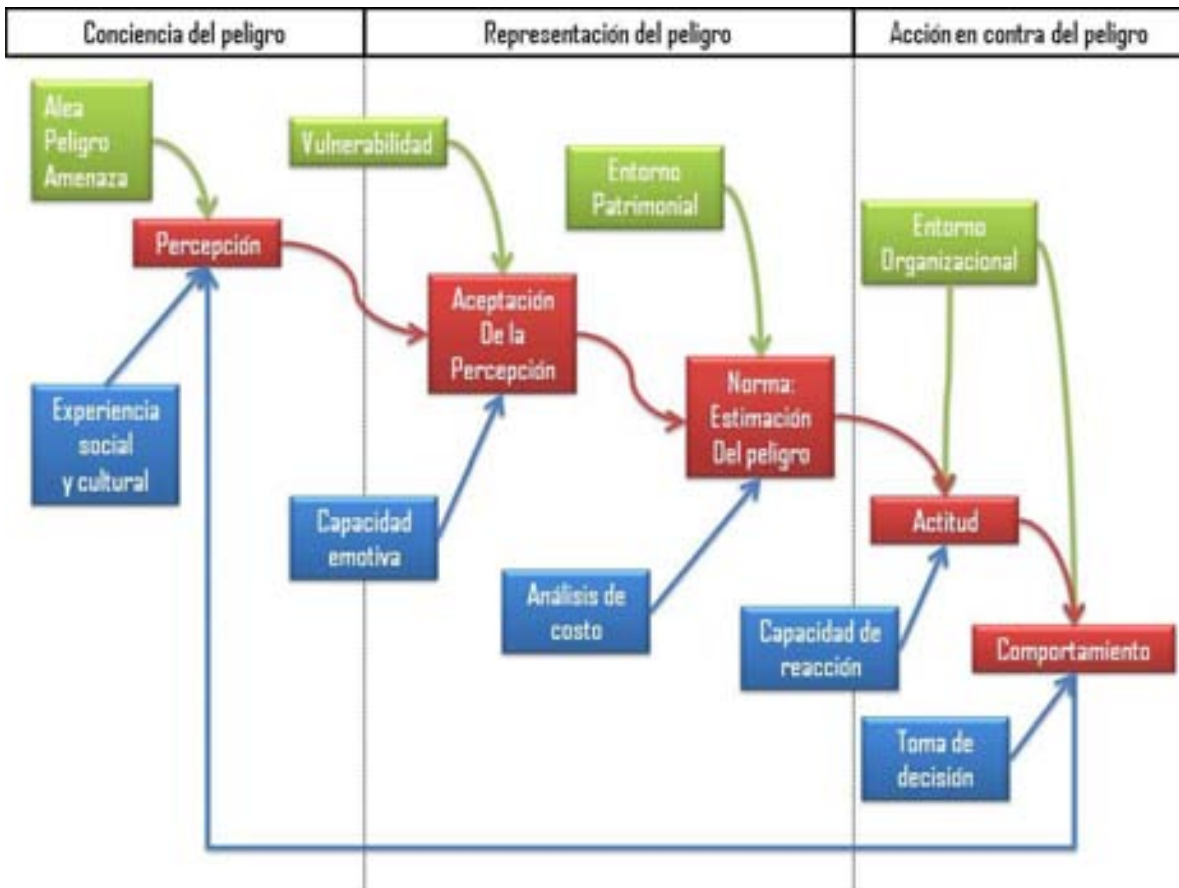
| Conciencia del peligro | Representación del peligro | Acción en contra del peligro |
|---|---|---|

Alea Peligro Amenaza

Percepción

Experiencia social y cultural

Vulnerabilidad

Aceptación De la Percepción

Capacidad emotiva

Entorno Patrimonial

Norma: Estimación Del peligro

Análisis de costo

Entorno Organizacional

Actitud

Capacidad de reacción

Comportamiento

Toma de decisión